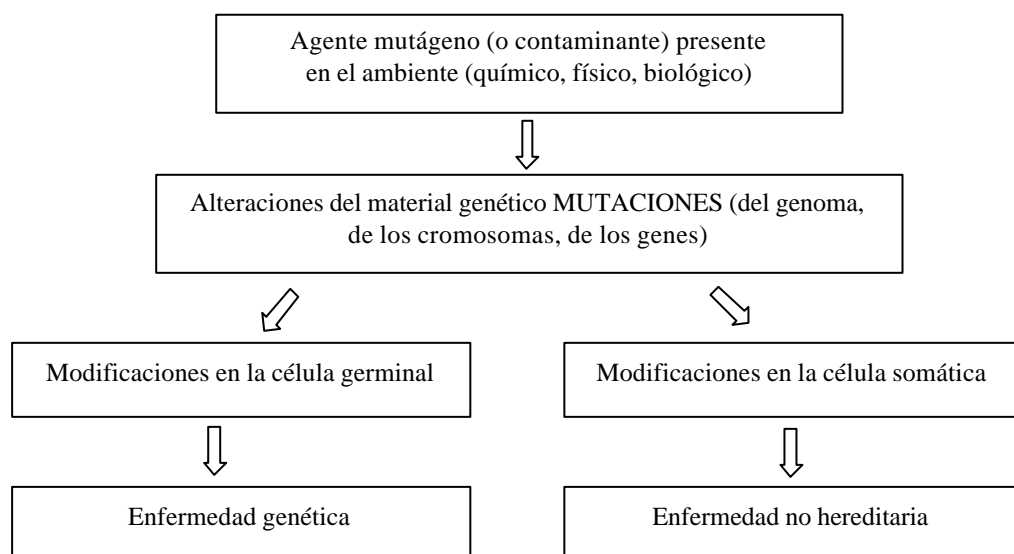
Agente mutágeno (o contaminante) presente en el ambiente (químico, físico, biológico)

Alteraciones del material genético MUTACIONES (del genoma, de los cromosomas, de los genes)

Modificaciones en la célula germinal

Enfermedad genética

Modificaciones en la célula somática

Enfermedad no hereditaria